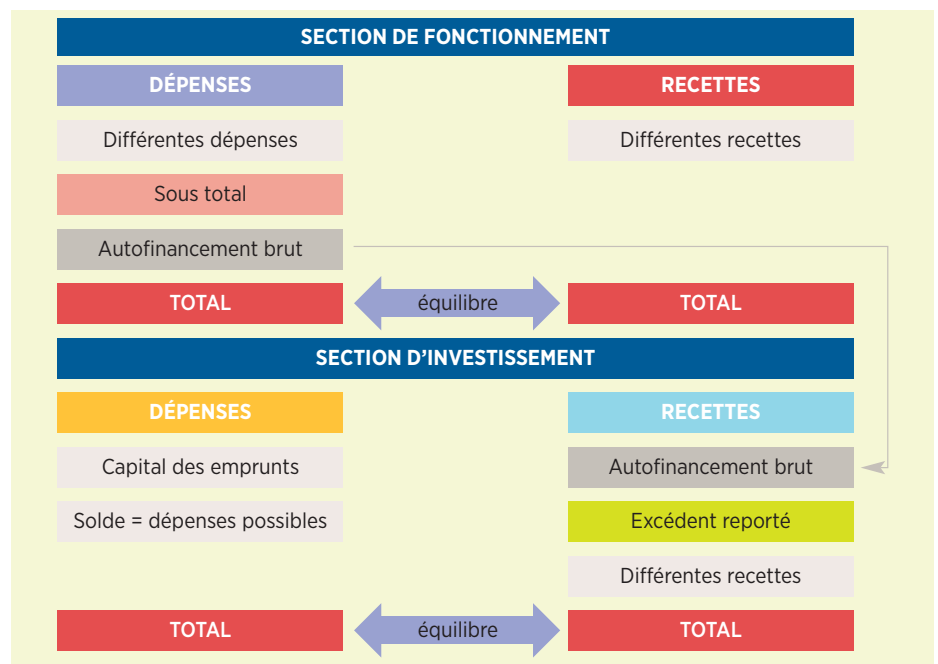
SECTION DE FONCTIONNEMENT

DÉPENSES

Différentes dépenses

Sous total

Autofinancement brut

TOTAL

RECETTES

Différentes recettes

TOTAL

équilibre

SECTION D'INVESTISSEMENT

DÉPENSES

Capital des emprunts

Solde = dépenses possibles

TOTAL

RECETTES

Autofinancement brut

Excédent reporté

Différentes recettes

TOTAL

équilibre